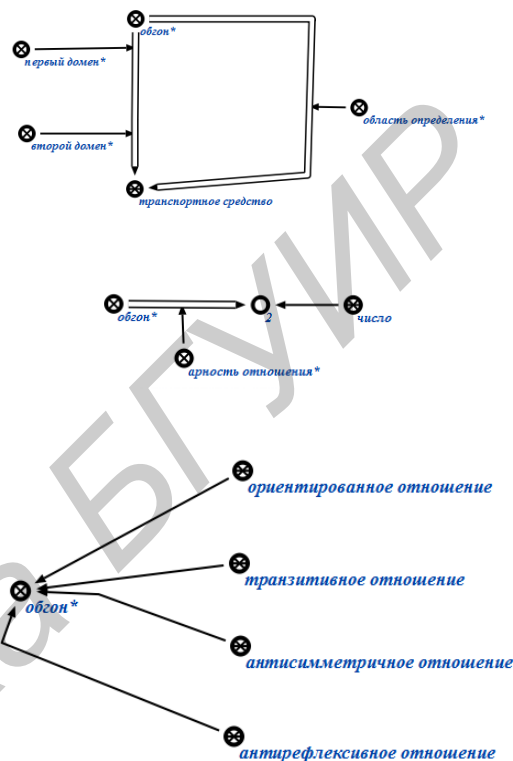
обгон*
первый домен*
второй домен*
область определения*
транспортное средство

обгон*
2
число
арность отношения*

ориентированное отношение
транзитивное отношение
обгон*
антисимметричное отношение
антирефлексивное отношение

БГУИР